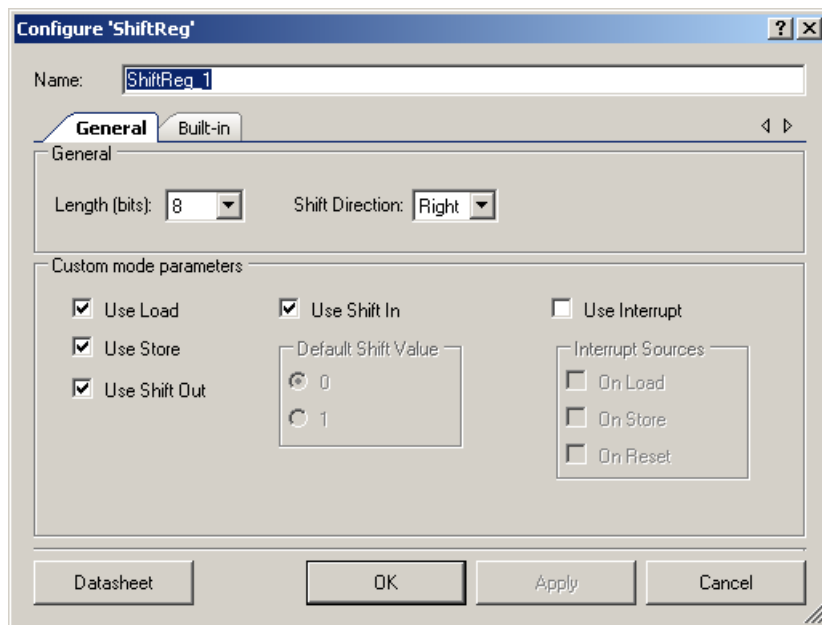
Configure 'ShiftReg'

? X

Name: ShiftReg_1

General | Built-in

General

Length (bits): 8

Shift Direction: Right

Custom mode parameters

Use Load

Use Store

Use Shift Out

Use Shift In

Default Shift Value

0

1

Use Interrupt

Interrupt Sources

On Load

On Store

On Reset

Datasheet

OK

Apply

Cancel